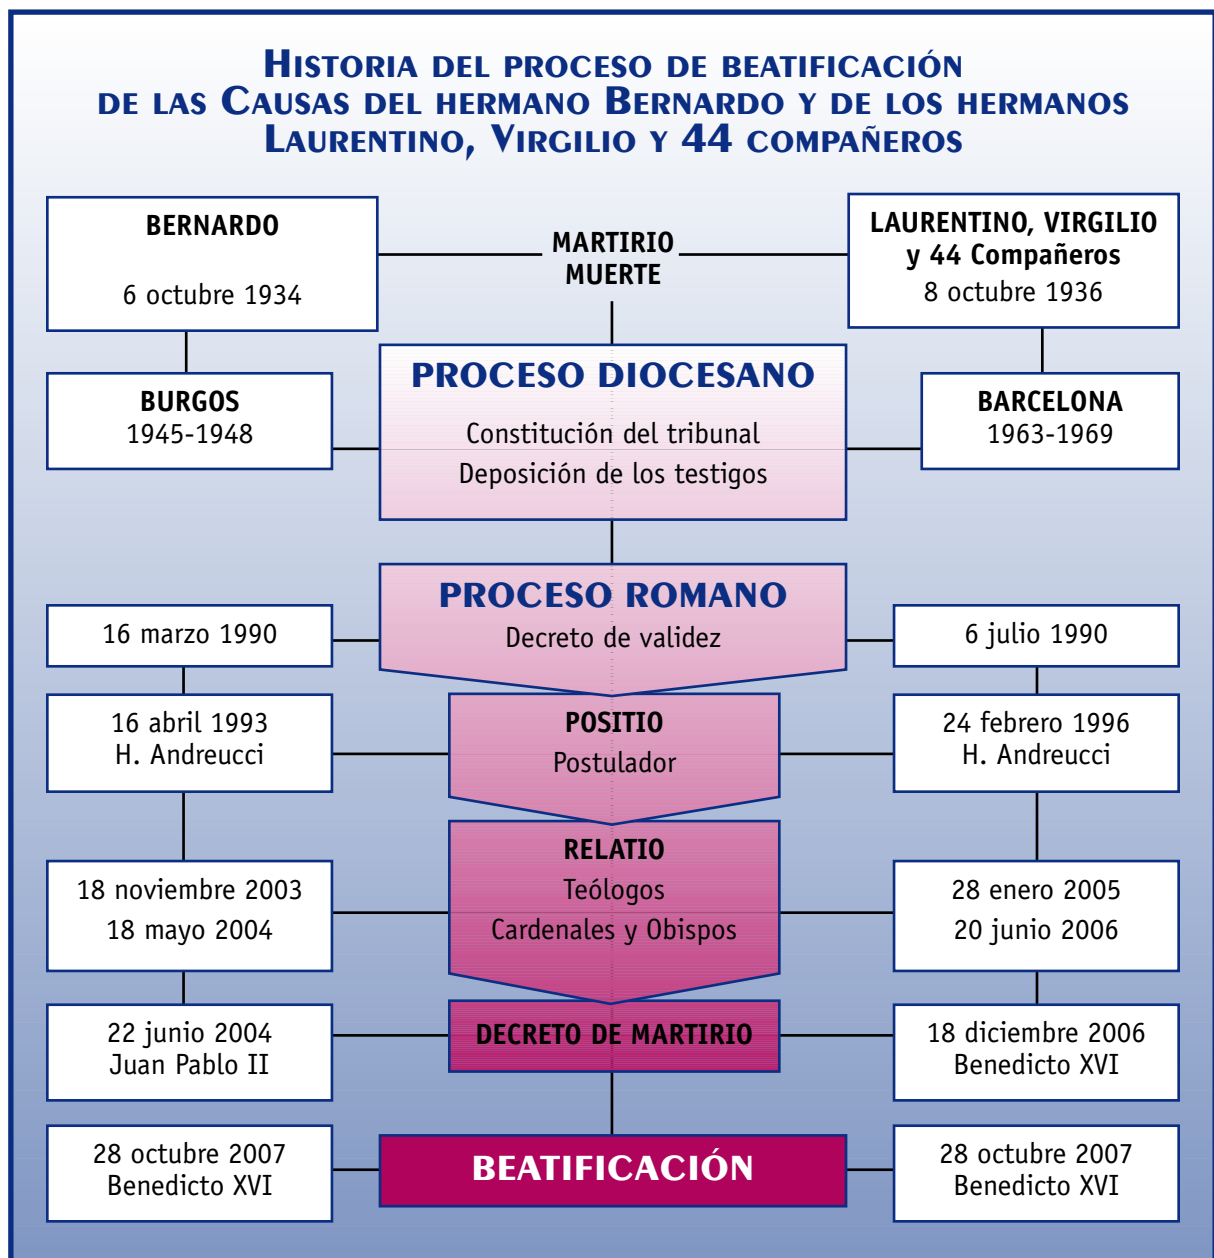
HISTORIA DEL PROCESO DE BEATIFICACIÓN DE LAS CAUSAS DEL HERMANO BERNARDO Y DE LOS HERMANOS LAURENTINO, VIRGILIO Y 44 COMPAÑEROS

BERNARDO

6 octubre 1934

MARTIRIO
MUERTE

LAURENTINO, VIRGILIO
y 44 Compañeros
8 octubre 1936

BURGOS
1945-1948

PROCESO DIOCESANO
Constitución del tribunal
Deposición de los testigos

BARCELONA
1963-1969

16 marzo 1990

PROCESO ROMANO
Decreto de validez

6 julio 1990

16 abril 1993
H. Andreucci

POSITIO
Postulador

24 febrero 1996
H. Andreucci

18 noviembre 2003
18 mayo 2004

RELATIO
Teólogos
Cardenales y Obispos

28 enero 2005
20 junio 2006

22 junio 2004
Juan Pablo II

DECRETO DE MARTIRIO

18 diciembre 2006
Benedicto XVI

28 octubre 2007
Benedicto XVI

BEATIFICACIÓN

28 octubre 2007
Benedicto XVI